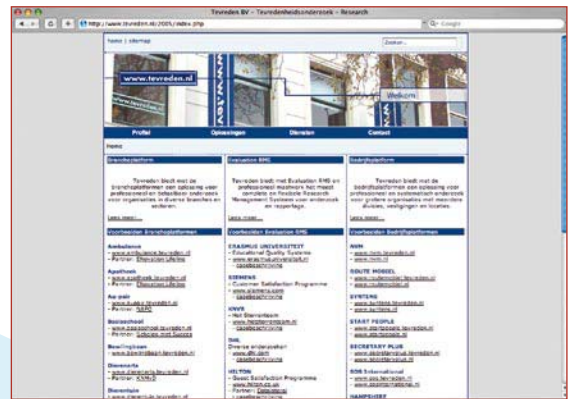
Tevreden BV – Tevredenheidsonderzoek – Research

http://www.tevreden.nl/2005/index.php

Google

home | sitemap

Zoeken...

www.tevreden.nl

Welkom

Profiel

Oplossingen

Diensten

Contact

Home

Brancheplatform

Tevreden biedt met de branchеplatformen een oplossing voor professioneel en betaalbaar onderzoek voor organisaties in diverse branches en sectoren.

Lees meer...

Evaluation RMS

Tevreden biedt met Evaluation RMS en professioneel maatwerk het meest complete en flexibele Research Management Systeem voor onderzoek en rapportage.

Lees meer...

Bedrijfsplatform

Tevreden biedt met de bedrijfsplatformen een oplossing voor professioneel en systematisch onderzoek voor grotere organisaties met meerdere divisies, vestigingen en locaties.

Lees meer...

Voorbeelden Brancheplatformen

Ambulance
- www.ambulance.tevreden.nl
- Partner: Stenoton Lifeline

Apotheek
- www.apotheek.tevreden.nl
- Partner: Stenoton Lifeline

Au-pair
- www.aupair.tevreden.nl
- Partner: NAPO

Basisschool
- www.basisschool.tevreden.nl
- Partner: Inholland Success

Bewegingbaan
- www.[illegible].tevreden.nl

Dierenarts
- www.dierenarts.tevreden.nl
- Partner: KNMvD

Dierentuin
- www.dierentuin.tevreden.nl

Voorbeelden Evaluation RMS

ERASMUS UNIVERSITEIT
- Educational Quality Systems
- www.erasmusuniversiteit.nl
- casebeschrijving

SIEMENS
- Customer Satisfaction Programme
- www.siemens.com
- casebeschrijving

ANVR
- Het Sterrenbeeld
- www.hetsterrenbeeld.nl
- casebeschrijving

DHL
Diverse onderzoeken
- www.dhl.com
- casebeschrijving

HILTON
- Guest Satisfaction Programme
- www.hilton.co.uk
- Partner: Coeleman
- casebeschrijving

Voorbeelden Bedrijfsplatform

AVM
- www.avm.tevreden.nl
- www.avm.nl

ROUTE MOBIEL
- www.routemobiel.tevreden.nl
- www.routemobiel.nl

SYSTEMS
- www.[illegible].tevreden.nl
- www.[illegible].nl

START PEOPLE
- www.startpeople.tevreden.nl
- www.startpeople.nl

SECRETARY PLUS
- www.secretaryplus.tevreden.nl
- www.secretaryplus.nl

SOS International
- www.sos.tevreden.nl
- www.sos.nl

HAMPSHIRE